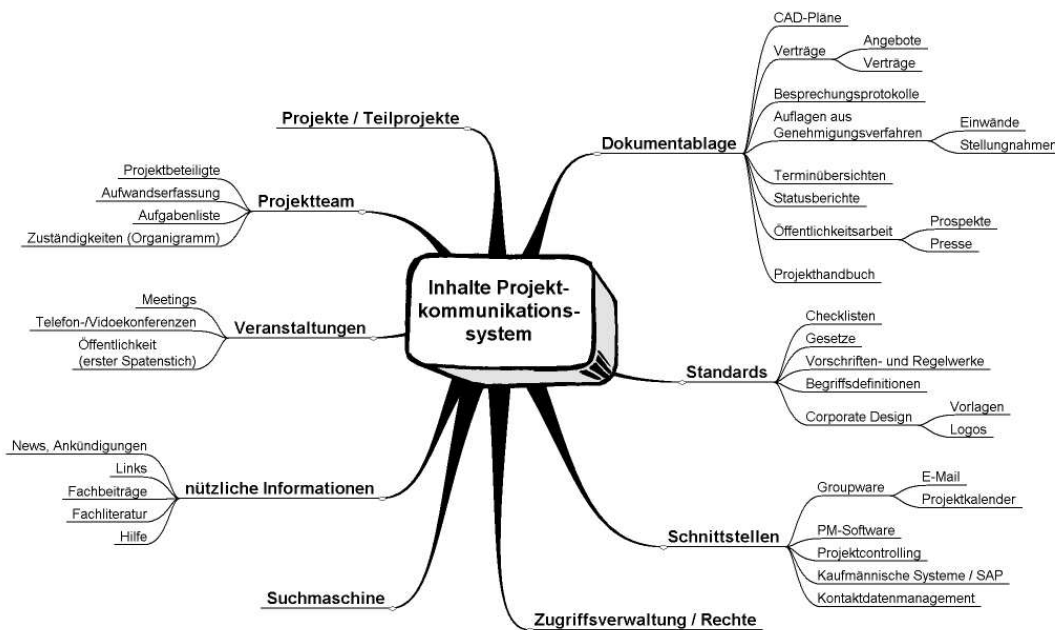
Inhalte Projektkommunikationssystem

Projekte / Teilprojekte

Projektteam
Projektbeteiligte
Aufwandserfassung
Aufgabenliste
Zuständigkeiten (Organigramm)

Veranstaltungen
Meetings
Telefon-/Videokonferenzen
Öffentlichkeit (erster Spatenstich)

nützliche Informationen
News, Ankündigungen
Links
Fachbeiträge
Fachliteratur
Hilfe

Suchmaschine

Zugriffsverwaltung / Rechte

Dokumentablage
CAD-Pläne
Verträge
Angebote
Verträge
Besprechungsprotokolle
Auflagen aus Genehmigungsverfahren
Einwände
Stellungnahmen
Terminübersichten
Statusberichte
Öffentlichkeitsarbeit
Prospekte
Presse
Projekthandbuch

Standards
Checklisten
Gesetze
Vorschriften- und Regelwerke
Begriffsdefinitionen
Corporate Design
Vorlagen
Logos

Schnittstellen
Groupware
E-Mail
Projektkalender
PM-Software
Projektcontrolling
Kaufmännische Systeme / SAP
Kontaktdatenmanagement